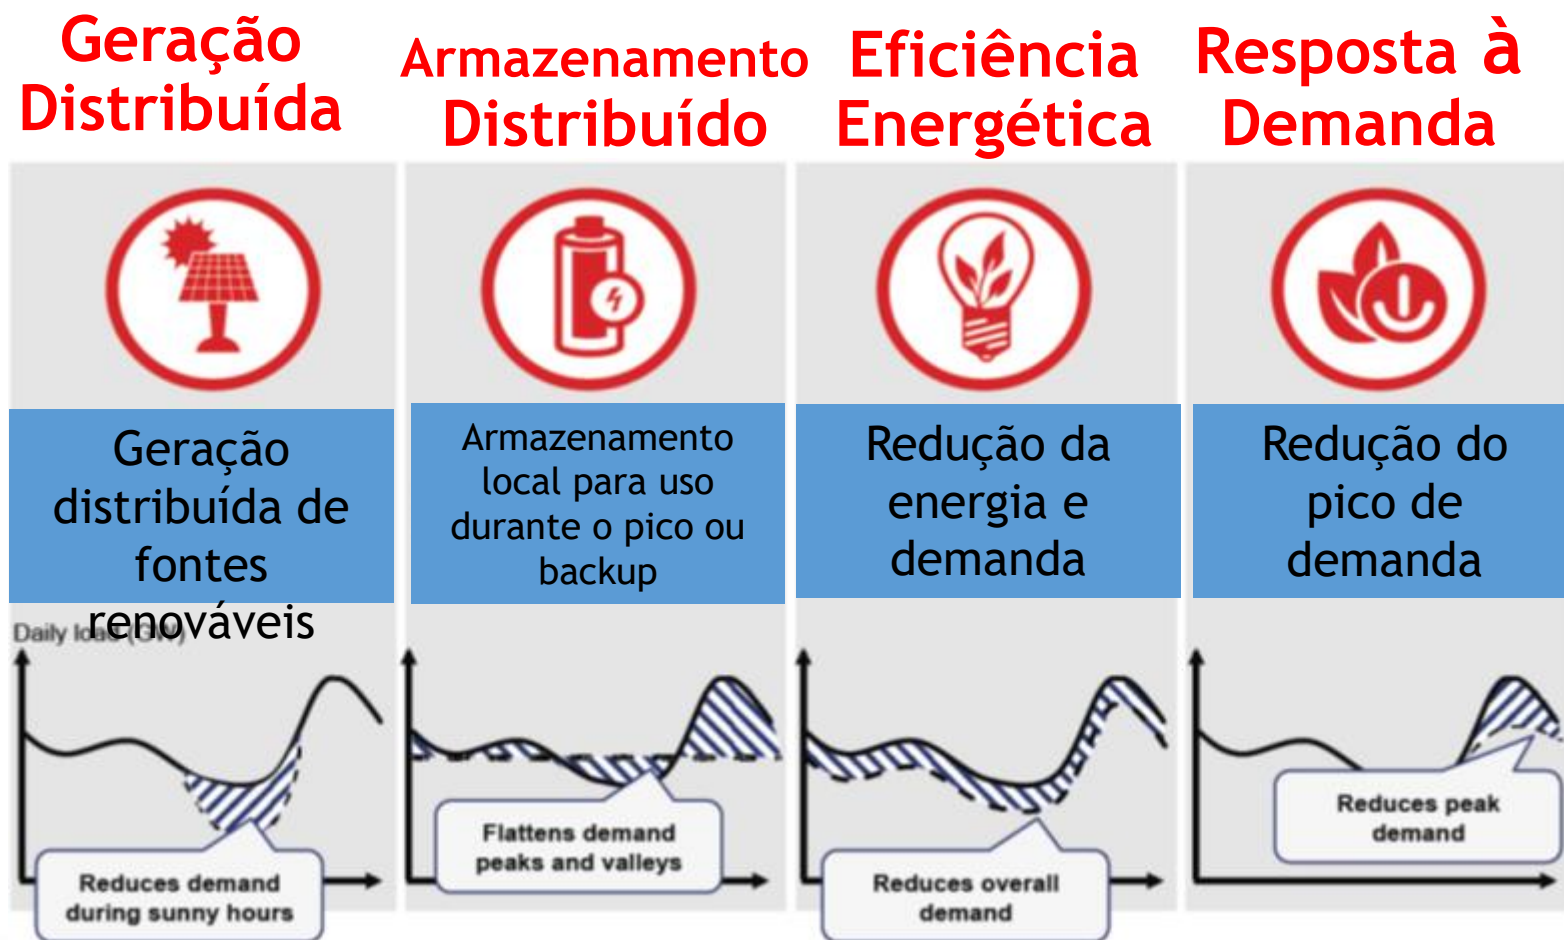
Geração Distribuída

Armazenamento Distribuído

Eficiência Energética

Resposta à Demanda

Geração distribuída de fontes renováveis

Armazenamento local para uso durante o pico ou backup

Redução da energia e demanda

Redução do pico de demanda

Daily load (GW)

Reduces demand during sunny hours

Flattens demand peaks and valleys

Reduces overall demand

Reduces peak demand